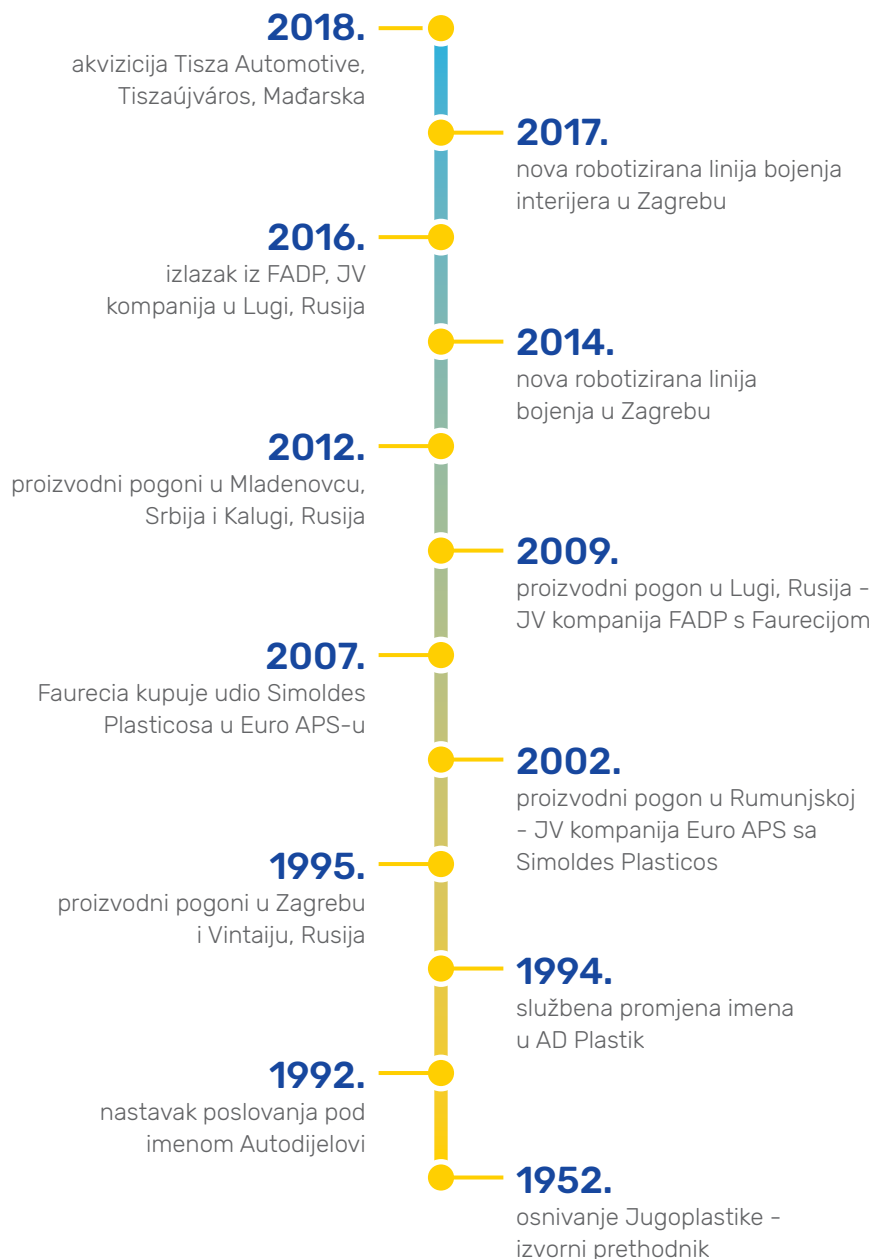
2018.
akvizicija Tisza Automotive, Tiszaújváros, Mađarska

2017.
nova robotizirana linija bojenja interijera u Zagrebu

2016.
izlazak iz FADP, JV kompanija u Lugi, Rusija

2014.
nova robotizirana linija bojenja u Zagrebu

2012.
proizvodni pogoni u Mladenovcu, Srbija i Kalugi, Rusija

2009.
proizvodni pogon u Lugi, Rusija - JV kompanija FADP s Faurecijom

2007.
Faurecia kupuje udio Simoldes Plasticosa u Euro APS-u

2002.
proizvodni pogon u Rumunjskoj - JV kompanija Euro APS sa Simoldes Plasticos

1995.
proizvodni pogoni u Zagrebu i Vintaiju, Rusija

1994.
službena promjena imena u AD Plastik

1992.
nastavak poslovanja pod imenom Autodijelovi

1952.
osnivanje Jugoplastike - izvorni prethodnik